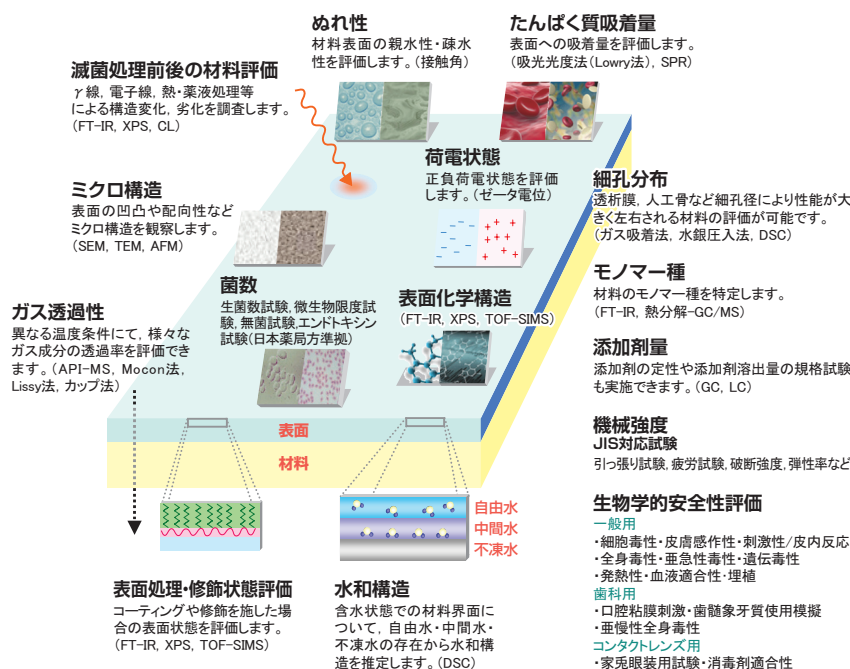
ぬれ性
材料表面の親水性・疎水性を評価します。(接触角)

たんぱく質吸着量
表面への吸着量を評価します。
(吸光光度法(Lowry法), SPR)

滅菌処理前後の材料評価
γ線, 電子線, 熱・薬液処理等による構造変化, 劣化を調査します。
(FT-IR, XPS, CL)

荷電状態
正負荷電状態を評価します。(ゼータ電位)

細孔分布
透析膜, 人工骨など細孔径により性能が大きく左右される材料の評価が可能です。
(ガス吸着法, 水銀圧入法, DSC)

ミクロ構造
表面の凹凸や配向性などミクロ構造を観察します。
(SEM, TEM, AFM)

モノマー種
材料のモノマー種を特定します。
(FT-IR, 熱分解-GC/MS)

菌数
生菌数試験, 微生物限度試験, 無菌試験,エンドトキシン試験(日本薬局方準拠)

表面化学構造
(FT-IR, XPS, TOF-SIMS)

ガス透過性
異なる温度条件にて, 様々なガス成分の透過率を評価できます。(API-MS, Mocon法, Lissy法, カップ法)

添加剤量
添加剤の定性や添加剤溶出量の規格試験も実施できます。(GC, LC)

機械強度
JIS対応試験
引っ張り試験, 疲労試験, 破断強度, 弾性率など

表面

材料

自由水
中間水
不凍水

生物学的安全性評価
一般用
・細胞毒性・皮膚感作性・刺激性/皮内反応
・全身毒性・亜急性毒性・遺伝毒性
・発熱性・血液適合性・埋植
歯科用
・口腔粘膜刺激・歯髄象牙質使用模擬
・亜慢性全身毒性
コンタクトレンズ用
・家兎眼装用試験・消毒剤適合性

表面処理・修飾状態評価
コーティングや修飾を施した場合の表面状態を評価します。
(FT-IR, XPS, TOF-SIMS)

水和構造
含水状態での材料界面について, 自由水・中間水・不凍水の存在から水和構造を推定します。(DSC)